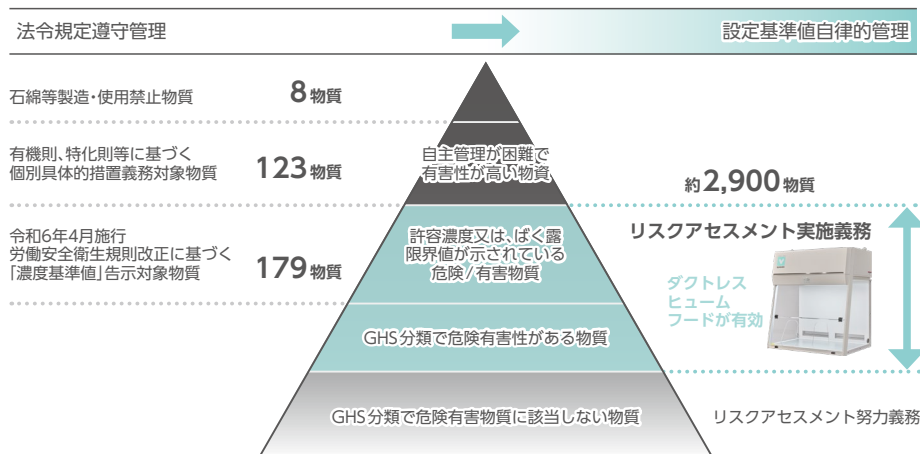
法令規定遵守管理

設定基準値自律的管理

石綿等製造・使用禁止物質

8物質

有機則、特化則等に基づく個別具体的措置義務対象物質

123物質

自主管理が困難で有害性が高い物質

令和6年4月施行労働安全衛生規則改正に基づく「濃度基準値」告示対象物質

179物質

許容濃度又は、ばく露限界値が示されている危険／有害物質

約2,900物質

リスクアセスメント実施義務

ダクトレスヒュームフードが有効

GHS分類で危険有害性がある物質

GHS分類で危険有害物質に該当しない物質

リスクアセスメント努力義務